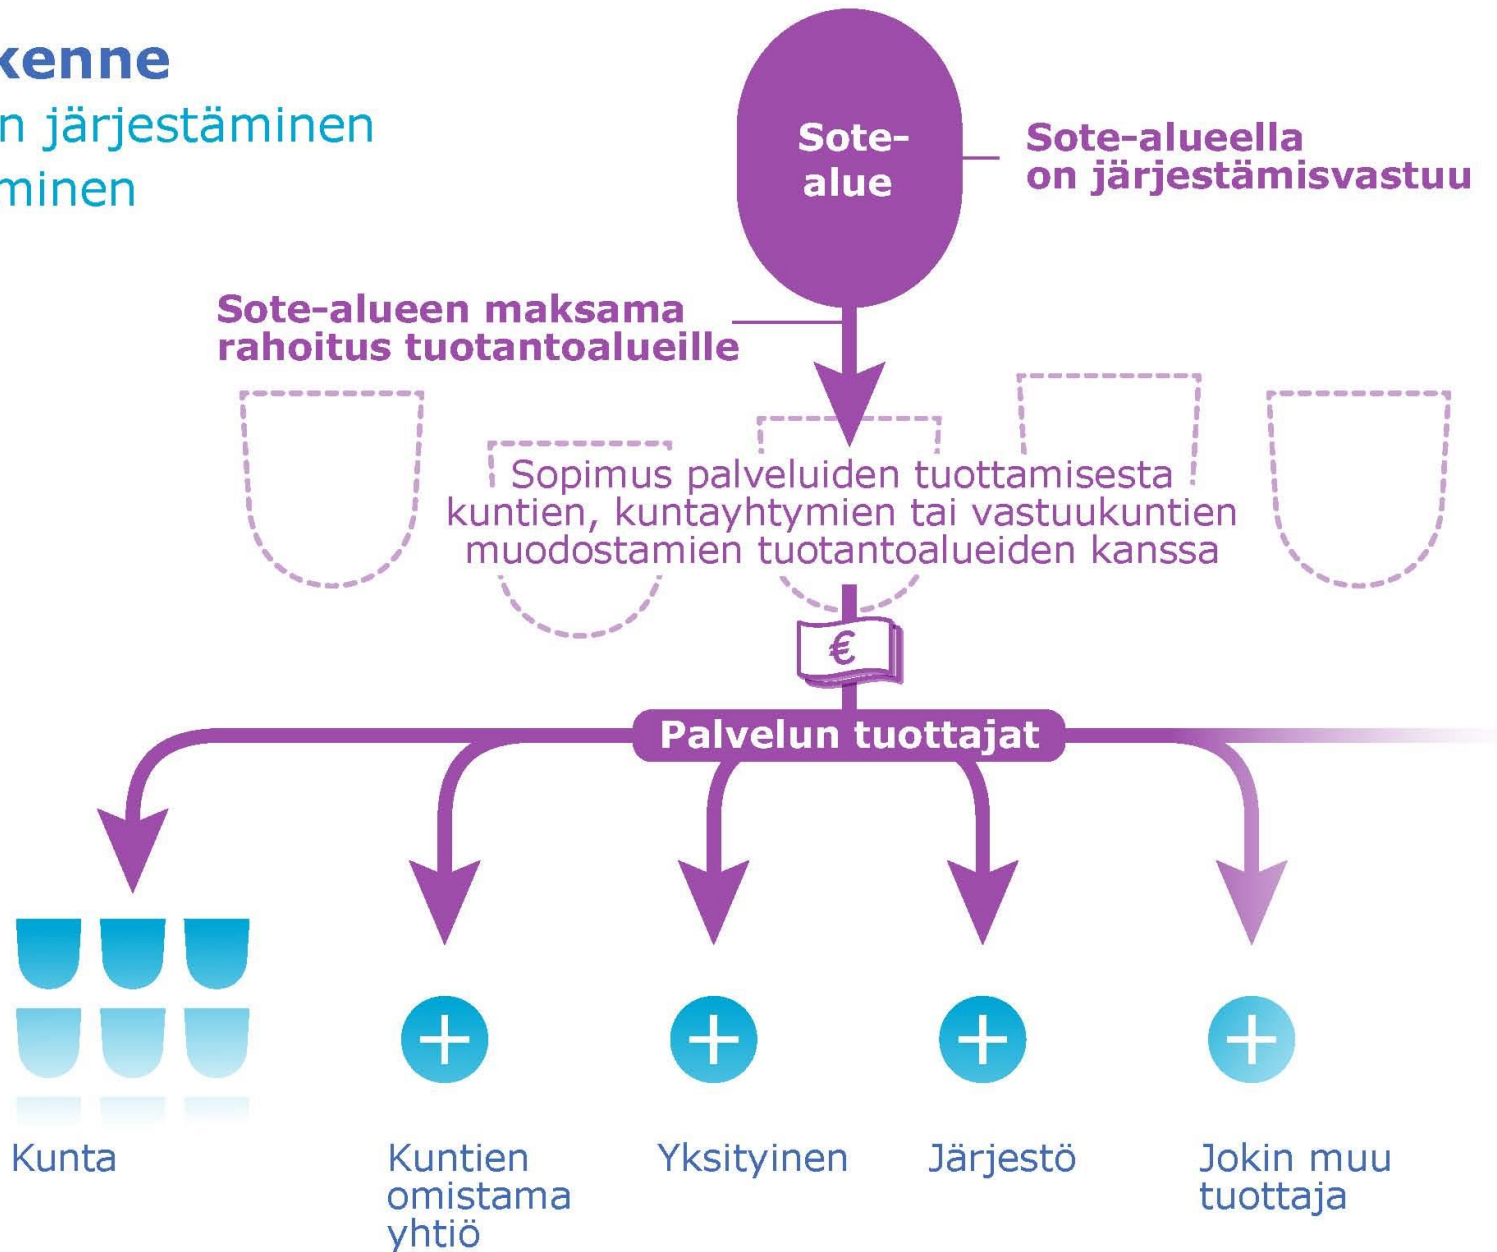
kenne
n järjestäminen
minen

Sote-alue

Sote-alueella on järjestämisvastuu

Sote-alueen maksama rahoitus tuotantoalueille

Sopimus palveluiden tuottamisesta kuntien, kuntayhtymien tai vastuukuntien muodostamien tuotantoalueiden kanssa

€

Palvelun tuottajat

Kunta

Kuntien omistama yhtiö

Yksityinen

Järjestö

Jokin muu tuottaja